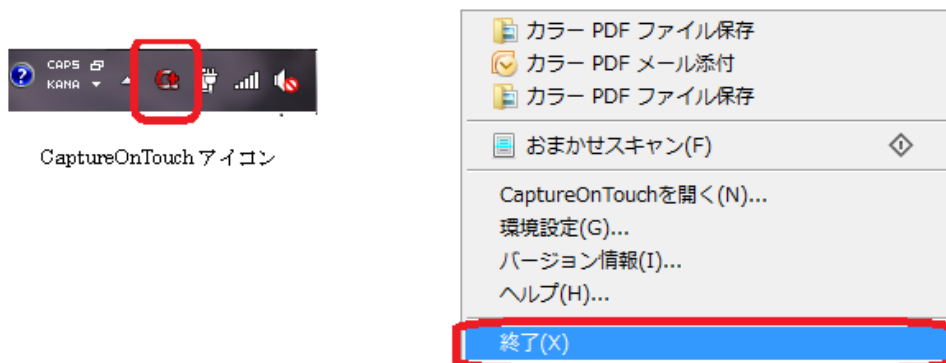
CAPS
KANA

CaptureOnTouch アイコン

カラー PDF ファイル保存
カラー PDF メール添付
カラー PDF ファイル保存
おまかせスキャン(F)
CaptureOnTouchを開く(N)...
環境設定(G)...
バージョン情報(I)...
ヘルプ(H)...
終了(X)